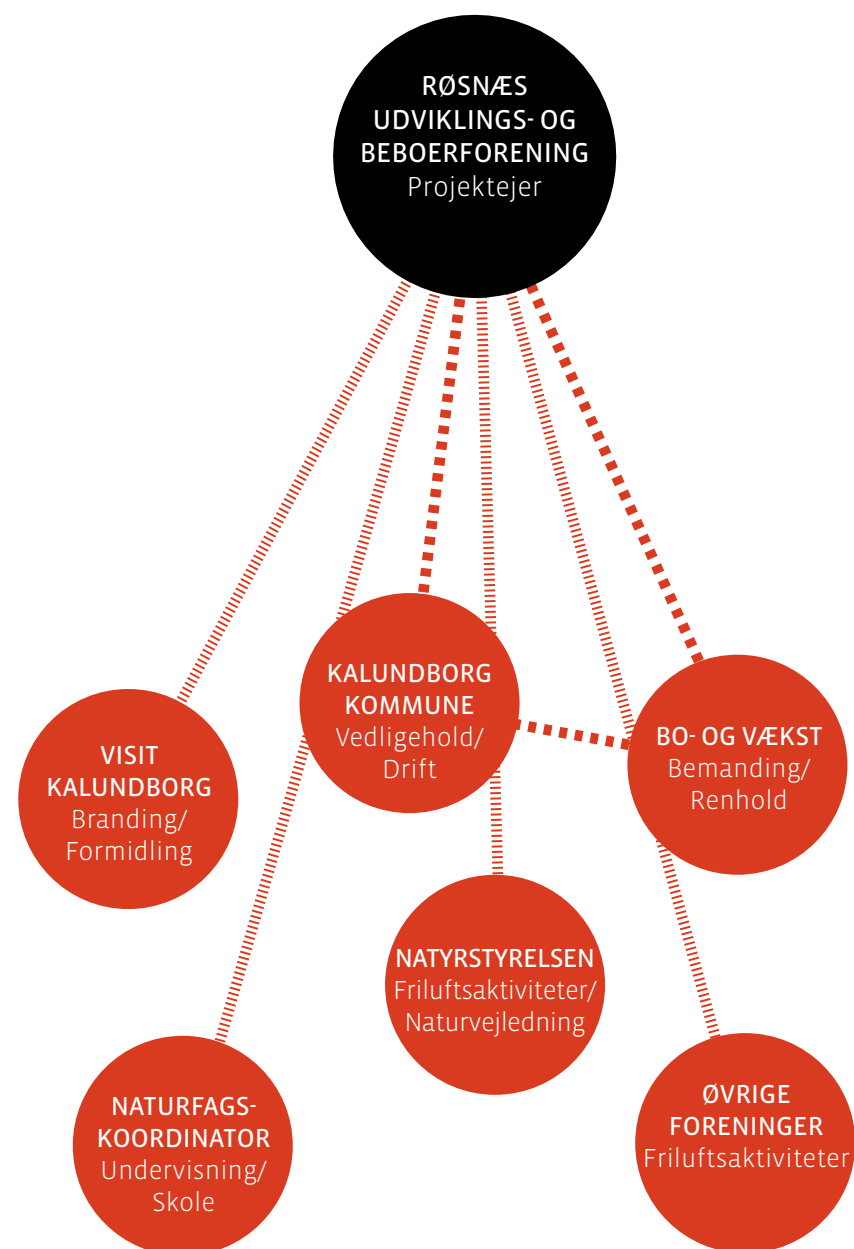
RØSNÆS UDVIKLINGS- OG BEBOERFORENING
Projektejer

KALUNDBORG KOMMUNE
Vedligehold/ Drift

VISIT KALUNDBORG
Branding/ Formidling

BO- OG VÆKST
Bemanding/ Renhold

NATYRSTYRELSEN
Friluftsaktiviteter/ Naturvejledning

NATURFAGS-KOORDINATOR
Undervisning/ Skole

ØVRIGE FORENINGER
Friluftsaktiviteter